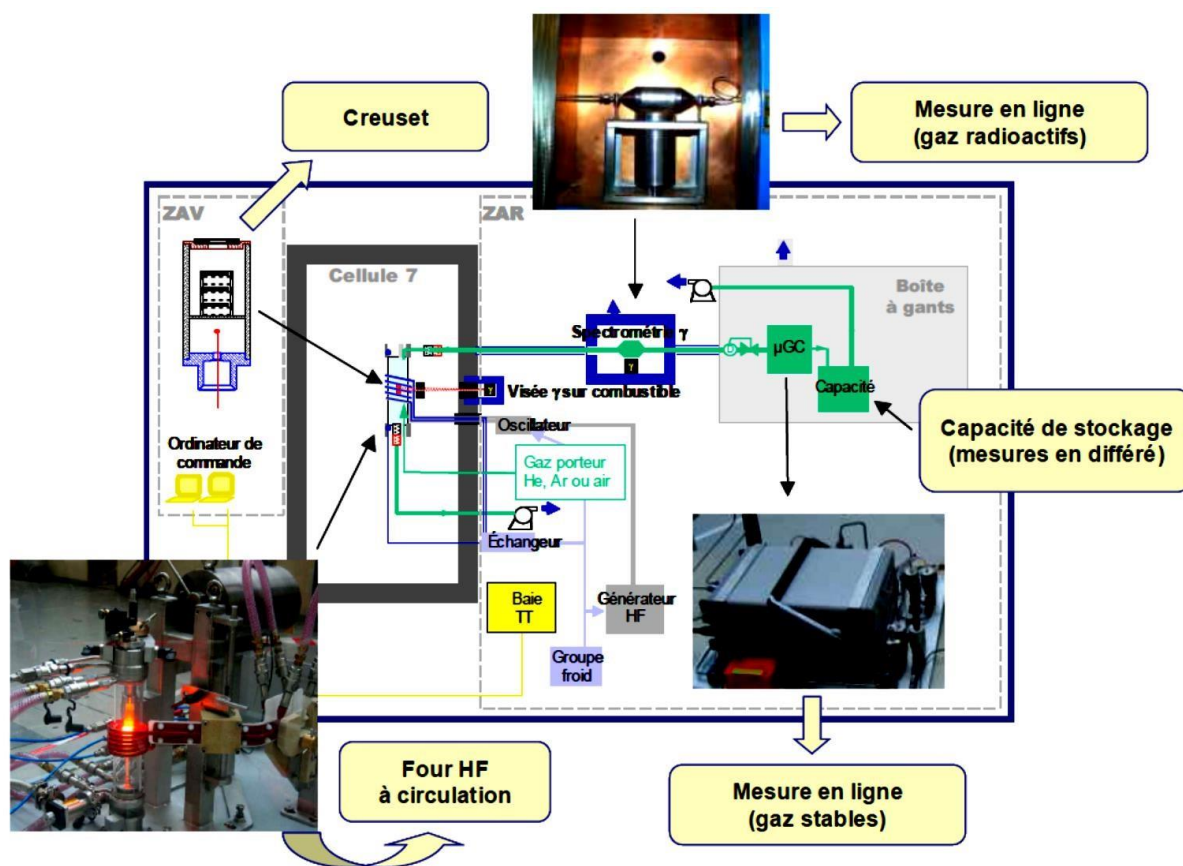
Creuset

Mesure en ligne
(gaz radioactifs)

ZAV

ZAR

Cellule 7

Boîte
à gants

Spectrométrie γ

γ

μGC

Capacité

Visée γ sur combustible

Capacité de stockage
(mesures en différé)

Ordinateur de commande

Oscillateur

Gaz porteur
He, Ar ou air

Échangeur

Baie
TT

Générateur
HF

Groupe
froid

Four HF
à circulation

Mesure en ligne
(gaz stables)